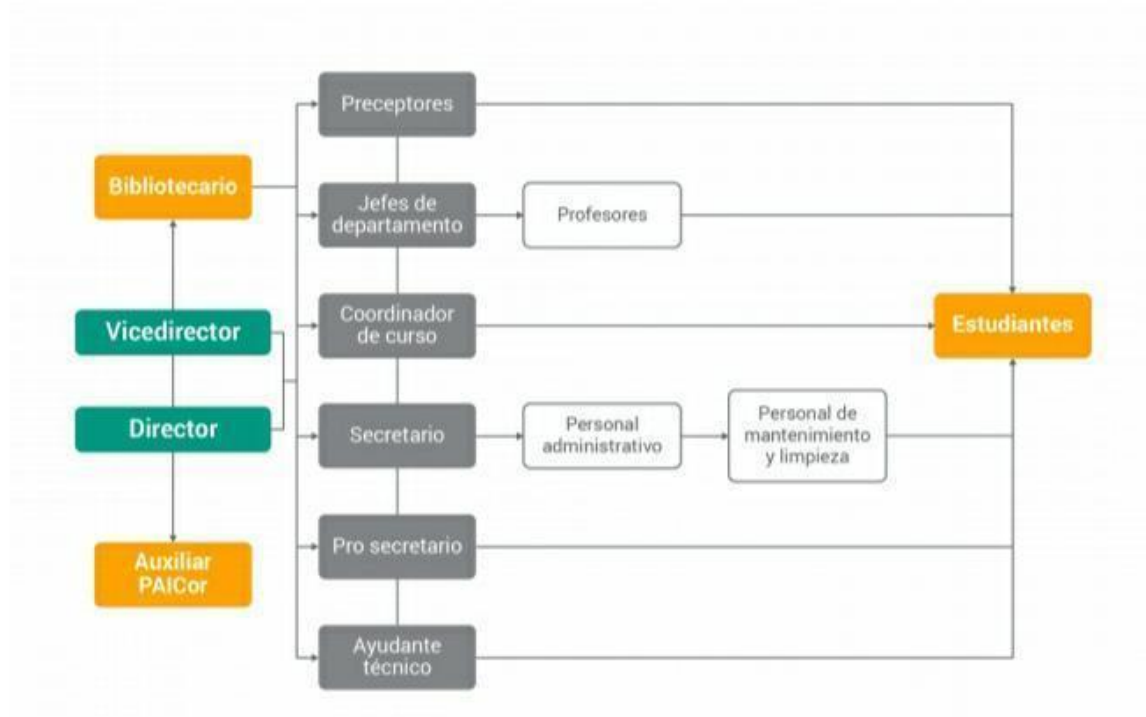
Bibliotecario

Vicedirector

Director

Auxiliar PAICor

Preceptores

Jefes de departamento

Profesores

Coordinador de curso

Secretario

Personal administrativo

Personal de mantenimiento y limpieza

Pro secretario

Ayudante técnico

Estudiantes